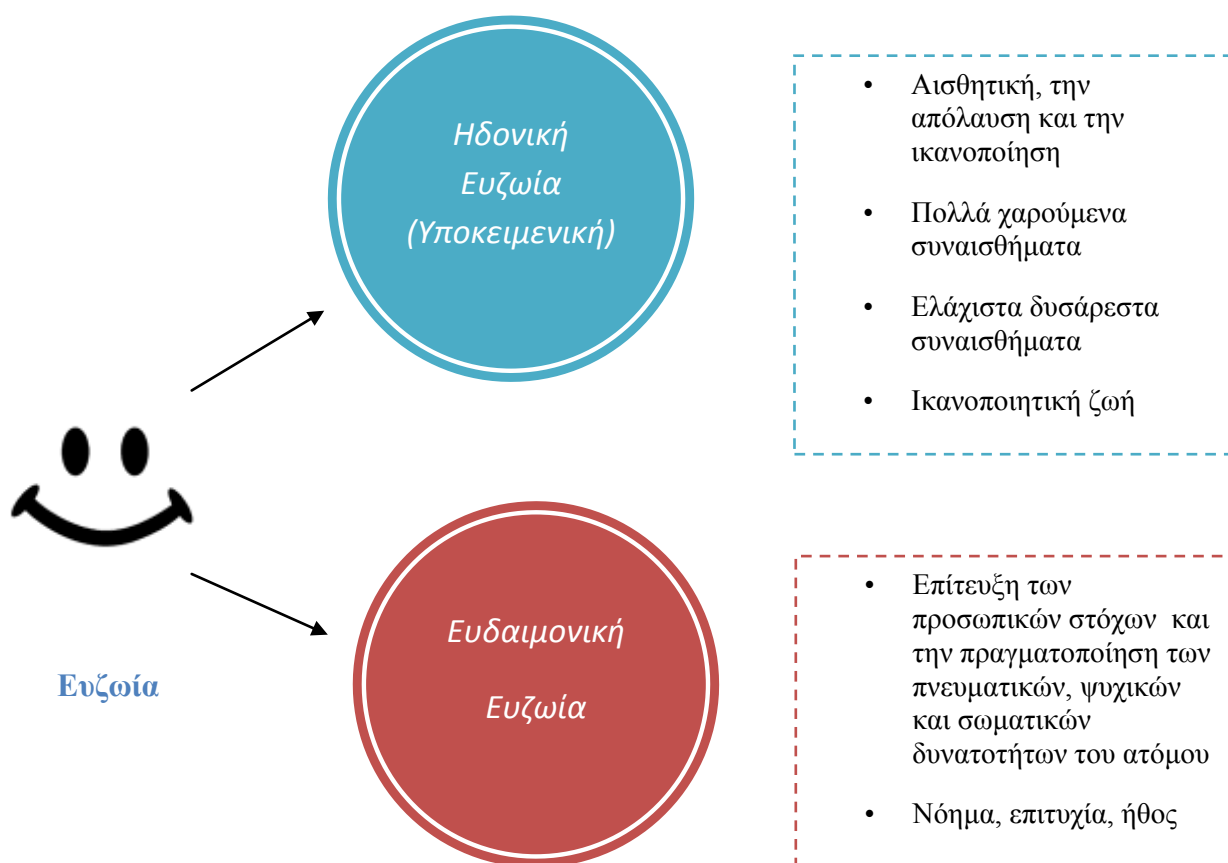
Ηδονική Ευζωία (Υποκειμενική)

• Αισθητική, την απόλαυση και την ικανοποίηση
• Πολλά χαρούμενα συναισθήματα
• Ελάχιστα δυσάρεστα συναισθήματα
• Ικανοποιητική ζωή

Ευζωία

Ευδαιμονική Ευζωία

• Επίτευξη των προσωπικών στόχων και την πραγματοποίηση των πνευματικών, ψυχικών και σωματικών δυνατοτήτων του ατόμου
• Νόημα, επιτυχία, ήθος